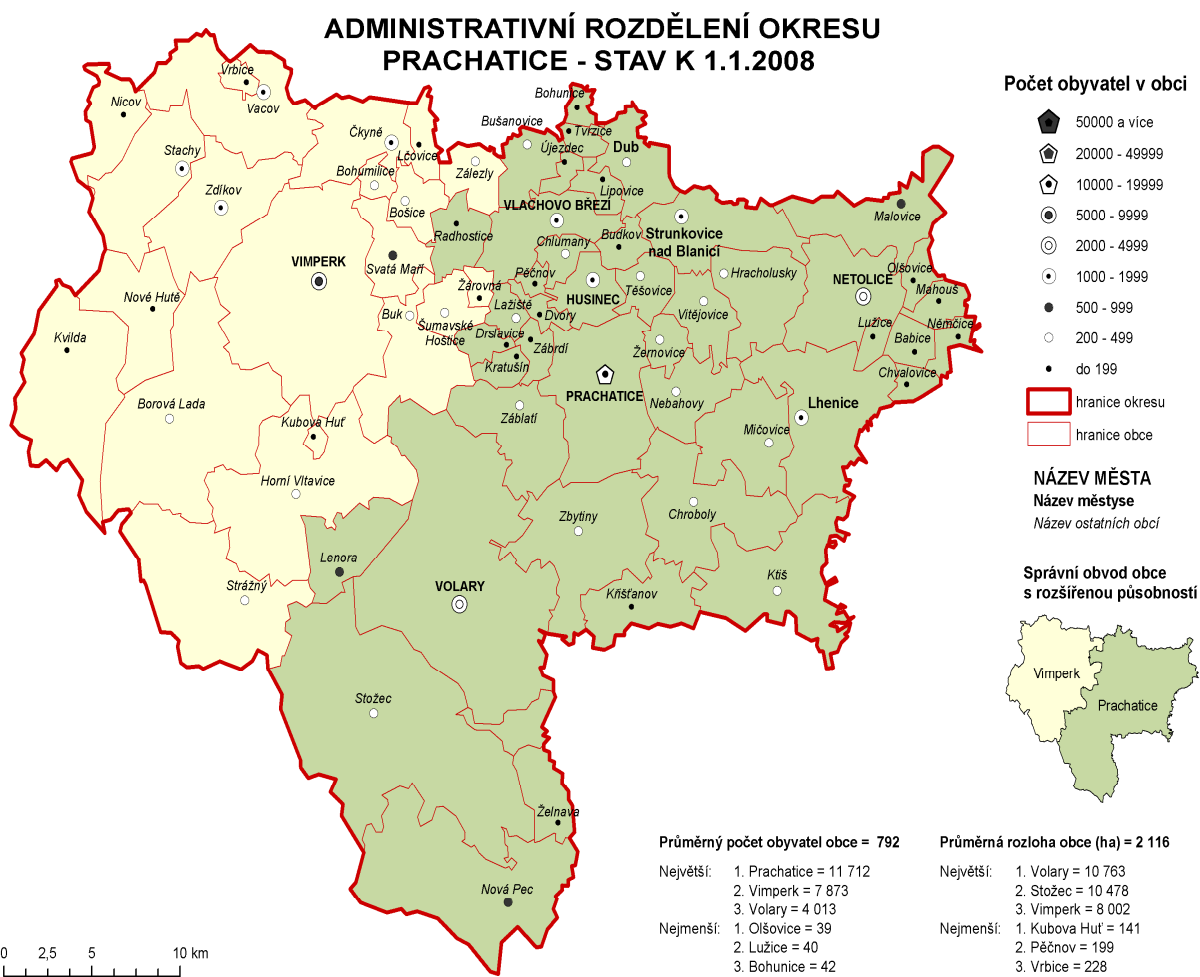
ADMINISTRATIVNÍ ROZDĚLENÍ OKRESU PRACHATICE - STAV K 1.1.2008

Počet obyvatel v obci
50000 a více
20000 - 49999
10000 - 19999
5000 - 9999
2000 - 4999
1000 - 1999
500 - 999
200 - 499
do 199
hranice okresu
hranice obce

NÁZEV MĚSTA
Název městyse
Název ostatních obcí

Správní obvod obce s rozšířenou působností
Vimperk
Prachatice

Vrbice
Vacov
Nicov
Stachy
Čkyně
Lčovice
Bohumilice
Zdíkov
Bošice
Zálezly
Bušanovice
Bohunice
Tvrzice
Újezdec
Dub
Lipovice
VLACHOVO BŘEZÍ
Strunkovice nad Blanicí
Malovice
Radhostice
Chlumany
Budkov
VIMPERK
Svatá Mařl
Žárovná
Pěčnov
HUSINEC
Těšovice
Hracholusky
NETOLICE
Olšovice
Mahouš
Nové Hutě
Buk
Lažiště
Dvory
Vitějovice
Kvilda
Šumavské Hoštice
Drslavice
Zábrdí
Žernovice
Lužice
Babice
Němčice
Kratušín
PRACHATICE
Chvalovice
Borová Lada
Nebahovy
Lhenice
Záblatí
Kubova Huť
Mičovice
Horní Vltavice
Zbytiny
Chroboly
Lenora
VOLARY
Ktiš
Strážný
Křišťanov
Stožec
Želnava
Nová Pec

Průměrný počet obyvatel obce = 792
Největší: 1. Prachatice = 11 712
2. Vimperk = 7 873
3. Volary = 4 013
Nejmenší: 1. Olšovice = 39
2. Lužice = 40
3. Bohunice = 42

Průměrná rozloha obce (ha) = 2 116
Největší: 1. Volary = 10 763
2. Stožec = 10 478
3. Vimperk = 8 002
Nejmenší: 1. Kubova Huť = 141
2. Pěčnov = 199
3. Vrbice = 228

0 2,5 5 10 km